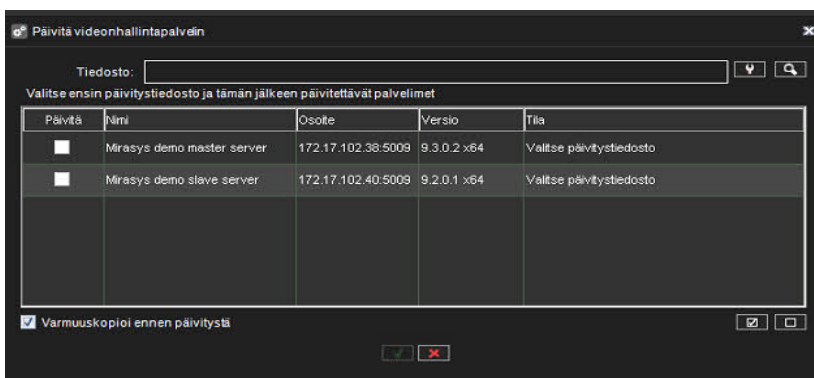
Päivitä videonhallintapalvelin

Tiedosto:

Valitse ensin päivitystiedosto ja tämän jälkeen päivitettävät palvelimet

| Päivitä | Nimi | Osoite | Versio | Tila |
|---|---|---|---|---|
| | Mirasys demo master server | 172.17.102.38:5009 | 9.3.0.2 x64 | Valitse päivitystiedosto |
| | Mirasys demo slave server | 172.17.102.40:5009 | 9.2.0.1 x64 | Valitse päivitystiedosto |

Varmuuskopioi ennen päivitystä